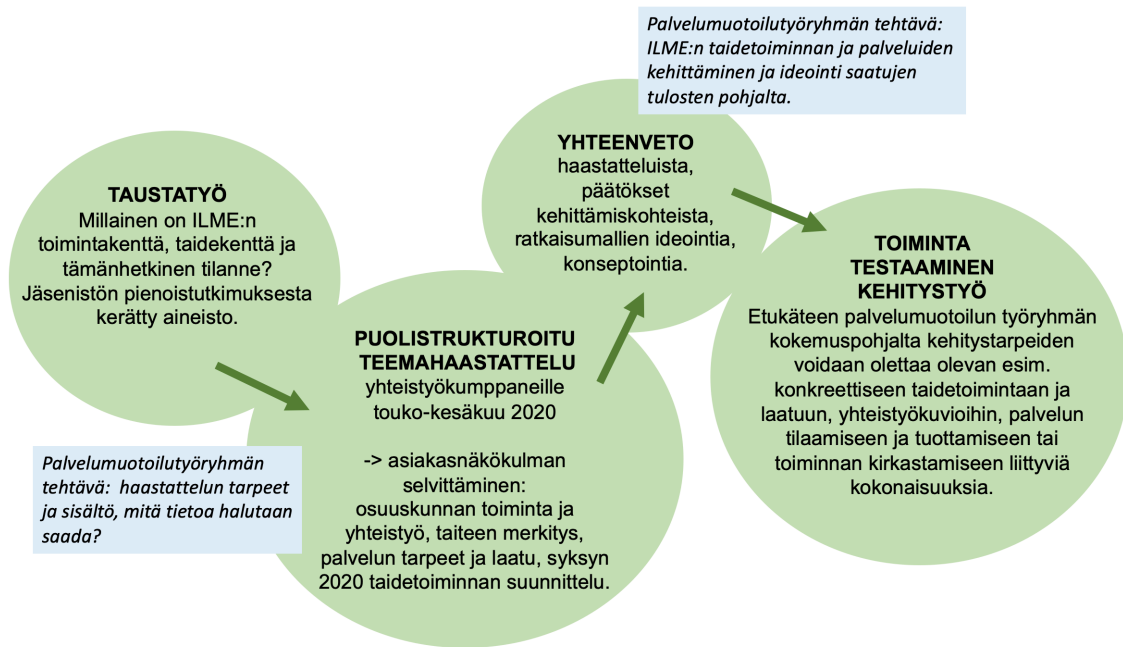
Palvelumuotoilutyöryhmän tehtävä: ILME:n taidetoiminnan ja palveluiden kehittäminen ja ideointi saatujen tulosten pohjalta.

TAUSTATYÖ
Millainen on ILME:n toimintakenttä, taidekenttä ja tämänhetkinen tilanne? Jäsenistön pienoistutkimuksesta kerätty aineisto.

YHTEENVETO
haastatteluista, päätökset kehittämiskohteista, ratkaisumallien ideointia, konseptointia.

TOIMINTA
TESTAAMINEN
KEHITYSTYÖ
Etukäteen palvelumuotoilun työryhmän kokemuspohjalta kehitystarpeiden voidaan olettaa olevan esim. konkreettiseen taidetoimintaan ja laatuun, yhteistyökuvioihin, palvelun tilaamiseen ja tuottamiseen tai toiminnan kirkastamiseen liittyviä kokonaisuuksia.

PUOLISTRUKTUROITU TEEMAHAASTATTELU
yhteistyökumppaneille touko-kesäkuu 2020

-> asiakasnäkökulman selvittäminen: osuuskunnan toiminta ja yhteistyö, taiteen merkitys, palvelun tarpeet ja laatu, syksyn 2020 taidetoiminnan suunnittelu.

Palvelumuotoilutyöryhmän tehtävä: haastattelun tarpeet ja sisältö, mitä tietoa halutaan saada?